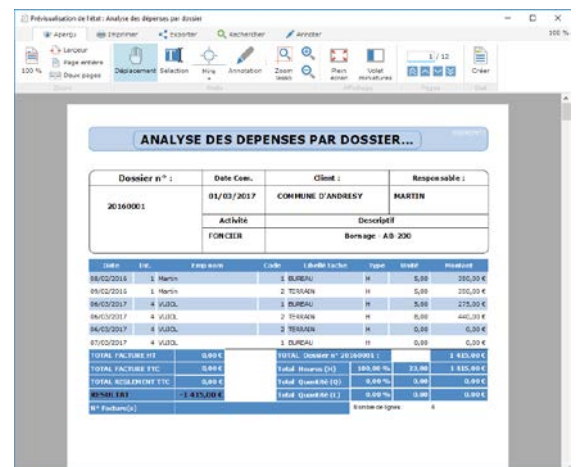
Prévisualisation de l'état : Analyse des dépenses par dossier

Aperçu   Imprimer   Exporter   Rechercher   Annoter

100 %

Largeur
Page entière
Deux pages

Déplacement   Sélection   Mire   Annotation   Zoom lasso   Plein écran   Volet miniatures   1 / 12   Créer

Zoom   Mode   Affichage   Pages   Etat

ANALYSE DES DEPENSES PAR DOSSIER...

| Dossier n° : | Date Com. | Client : | Responsable : |
|---|---|---|---|
| 20160001 | 01/03/2017 | COMMUNE D'ANDRESY | MARTIN |
| | Activité | Descriptif | |
| | FONCIER | Bornage - AB-200 | |

| Date | Int. | Emp nom | Code | Libellé tache | Type | Unité | Montant |
|---|---|---|---|---|---|---|---|
| 08/02/2016 | 1 | Martin | 1 | BUREAU | H | 5,00 | 250,00 € |
| 08/02/2016 | 1 | Martin | 2 | TERRAIN | H | 5,00 | 250,00 € |
| 06/03/2017 | 4 | VUJOL | 1 | BUREAU | H | 5,50 | 275,00 € |
| 06/03/2017 | 4 | VUJOL | 2 | TERRAIN | H | 8,80 | 440,00 € |
| 06/03/2017 | 4 | VUJOL | 2 | TERRAIN | H | 0,00 | 0,00 € |
| 07/03/2017 | 4 | VUJOL | 1 | BUREAU | H | 0,00 | 0,00 € |

| TOTAL FACTURE HT | 0,00 € | TOTAL Dossier n° 20160001 : | | | 1 415,00 € |
|---|---|---|---|---|---|
| TOTAL FACTURE TTC | 0,00 € | Total Heures (H) | 100,00 % | 23,30 | 1 415,00 € |
| TOTAL REGLEMENT TTC | 0,00 € | Total Quantité (Q) | 0,00 % | 0,00 | 0,00 € |
| RESULTAT | -1 415,00 € | Total Quantité (I) | 0,00 % | 0,00 | 0,00 € |
| N° Facture(s) | | Nombre de lignes : | 6 | | |